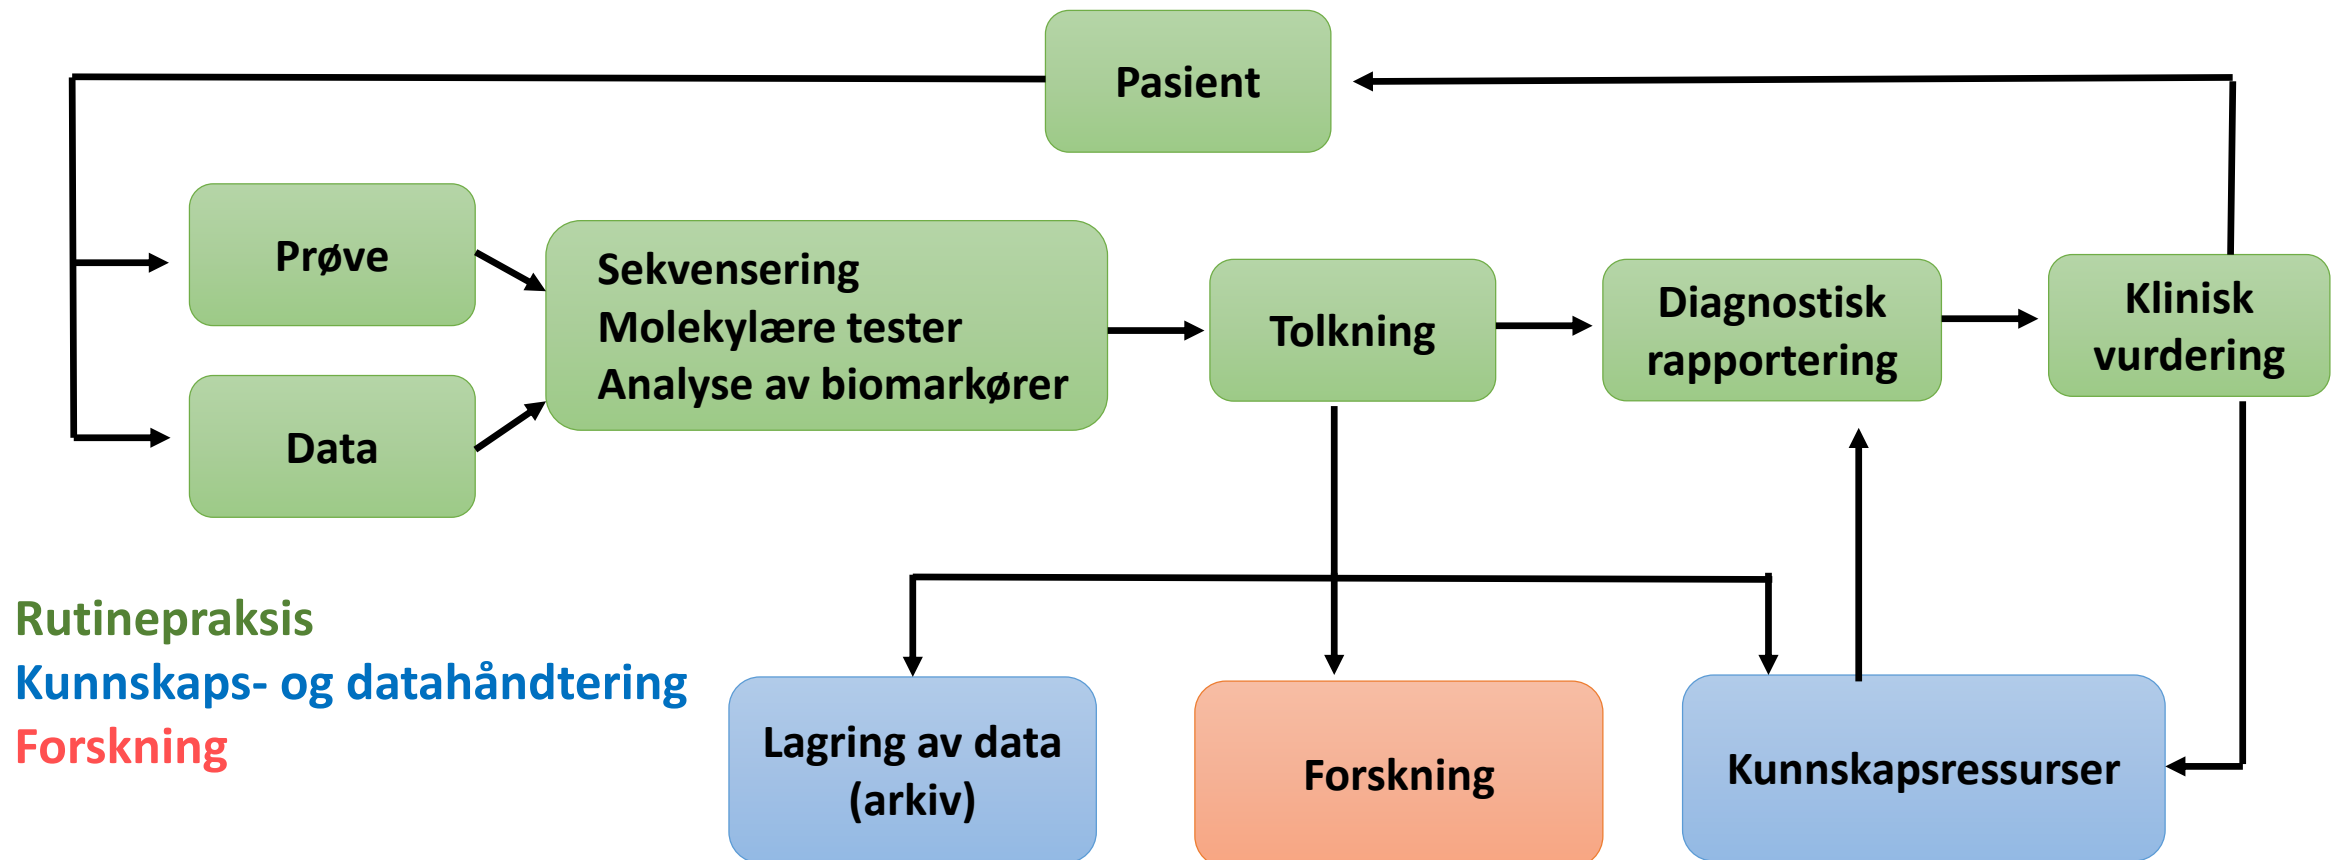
Pasient

Prøve

Data

Sekvensering
Molekylære tester
Analyse av biomarkører

Tolkning

Diagnostisk rapportering

Klinisk vurdering

Rutinepraksis
Kunnskaps- og datahåndtering
Forskning

Lagring av data (arkiv)

Forskning

Kunnskapsressurser